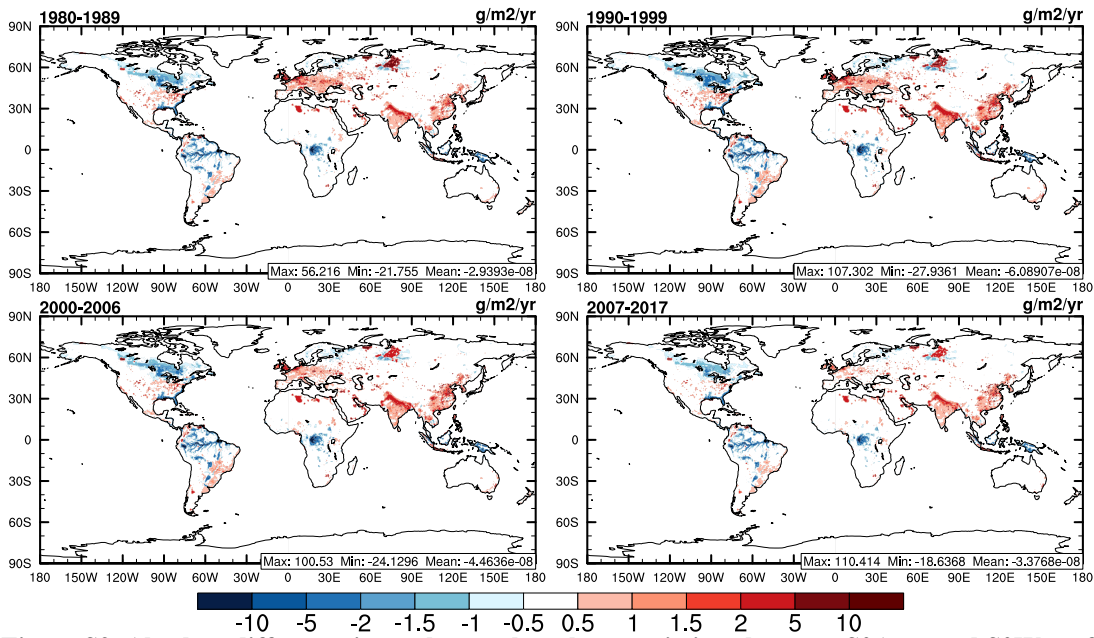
1980-1989
g/m2/yr
90N
60N
30N
0
30S
60S
90S
180 150W 120W 90W 60W 30W 0 30E 60E 90E 120E 150E 180
Max: 56.216 Min: -21.755 Mean: -2.9393e-08

1990-1999
g/m2/yr
90N
60N
30N
0
30S
60S
90S
180 150W 120W 90W 60W 30W 0 30E 60E 90E 120E 150E 180
Max: 107.302 Min: -27.9361 Mean: -6.08907e-08

2000-2006
g/m2/yr
90N
60N
30N
0
30S
60S
90S
180 150W 120W 90W 60W 30W 0 30E 60E 90E 120E 150E 180
Max: 100.53 Min: -24.1296 Mean: -4.4636e-08

2007-2017
g/m2/yr
90N
60N
30N
0
30S
60S
90S
180 150W 120W 90W 60W 30W 0 30E 60E 90E 120E 150E 180
Max: 110.414 Min: -18.6368 Mean: -3.3768e-08

-10 -5 -2 -1.5 -1 -0.5 0.5 1 1.5 2 5 10

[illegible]